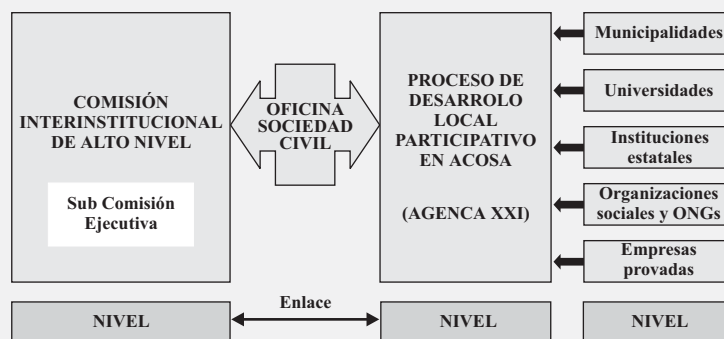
COMISIÓN INTERINSTITUCIONAL DE ALTO NIVEL

Sub Comisión Ejecutiva

OFICINA SOCIEDAD CIVIL

PROCESO DE DESARROLO LOCAL PARTICIPATIVO EN ACOSA

(AGENCA XXI)

Municipalidades

Universidades

Instituciones estatales

Organizaciones sociales y ONGs

Empresas provadas

Enlace

NIVEL

NIVEL

NIVEL